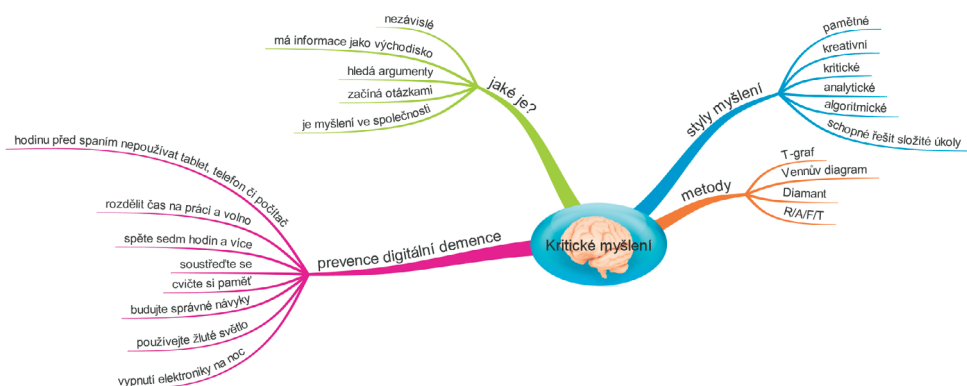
Kritické myšlení

jaké je?
nezávislé
má informace jako východisko
hledá argumenty
začíná otázkami
je myšlení ve společnosti

styly myšlení
pamětné
kreativní
kritické
analytické
algoritmické
schopné řešit složité úkoly

metody
T-graf
Vennův diagram
Diamant
R/A/F/T

prevence digitální demence
hodinu před spaním nepoužívat tablet, telefon či počítač
rozdělit čas na práci a volno
spěte sedm hodin a více
soustřeďte se
cvičte si paměť
budujte správné návyky
používejte žluté světlo
vypnutí elektroniky na noc